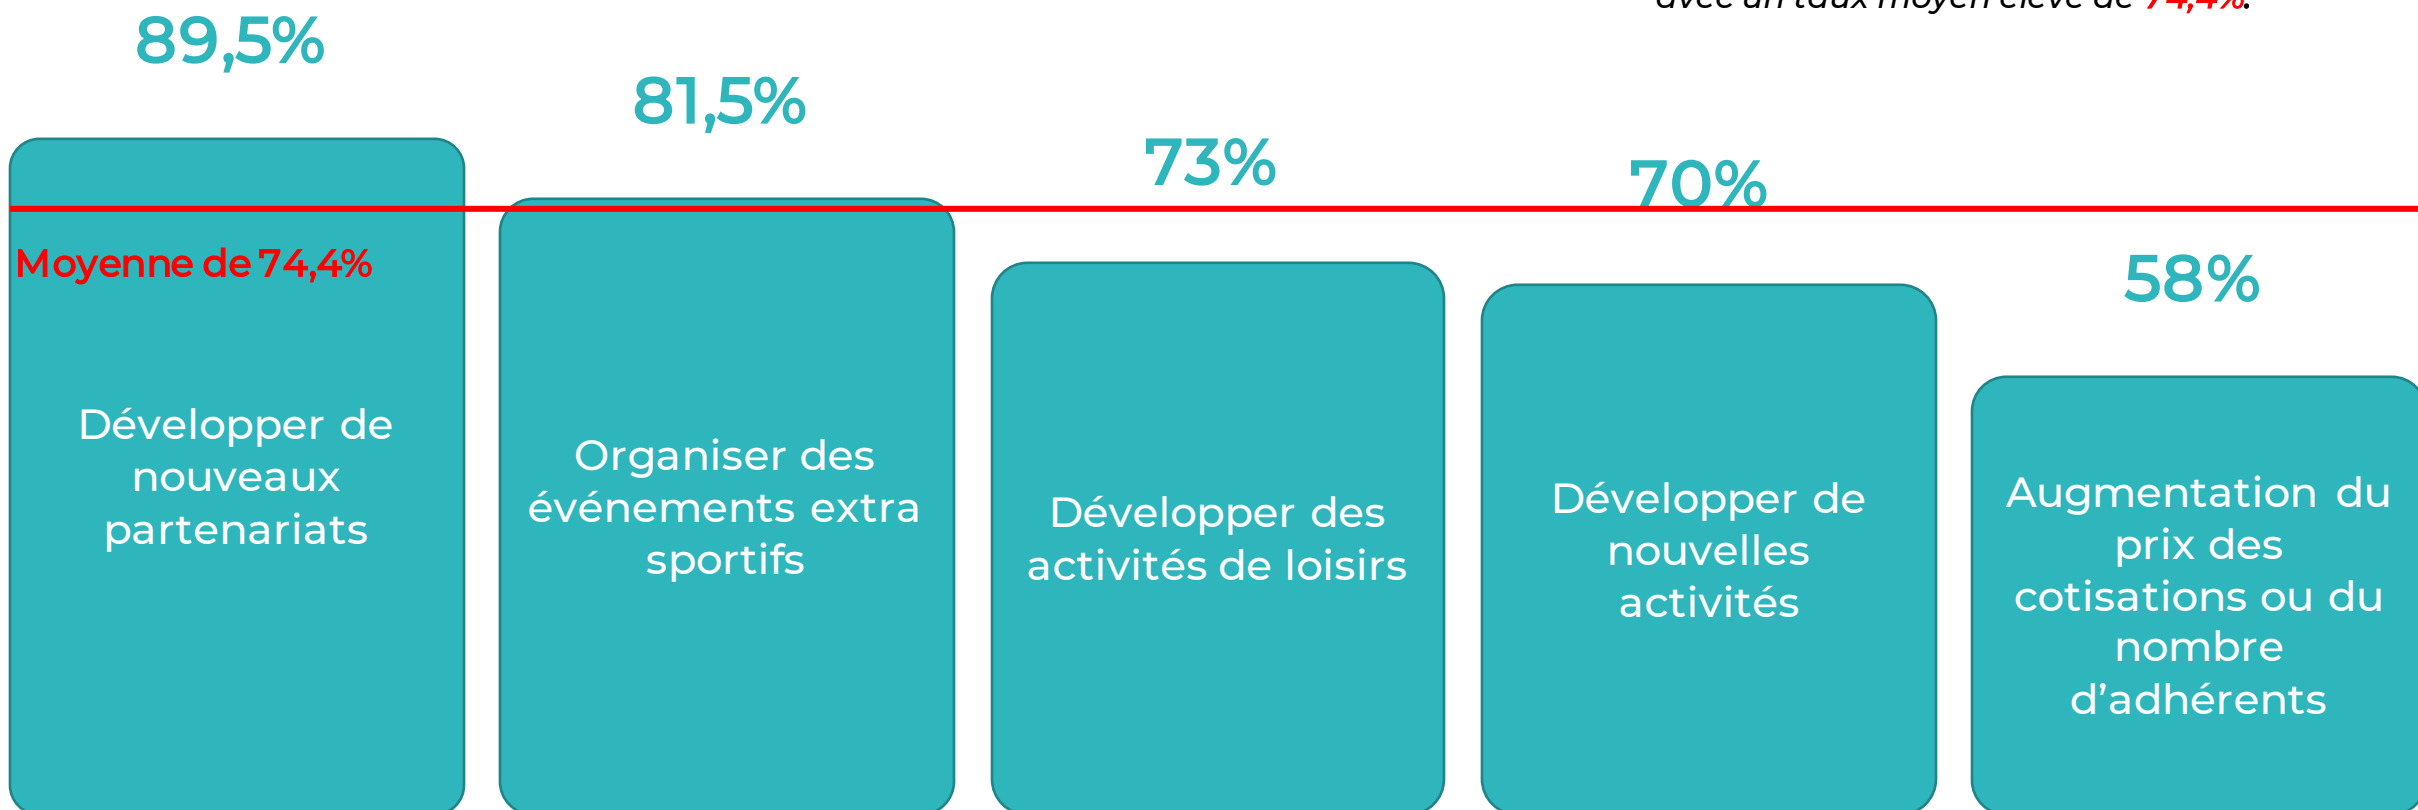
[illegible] 74,4%.

89,5%

81,5%

73%

70%

58%

Moyenne de 74,4%

Développer de nouveaux partenariats

Organiser des événements extra sportifs

Développer des activités de loisirs

Développer de nouvelles activités

Augmentation du prix des cotisations ou du nombre d'adhérents